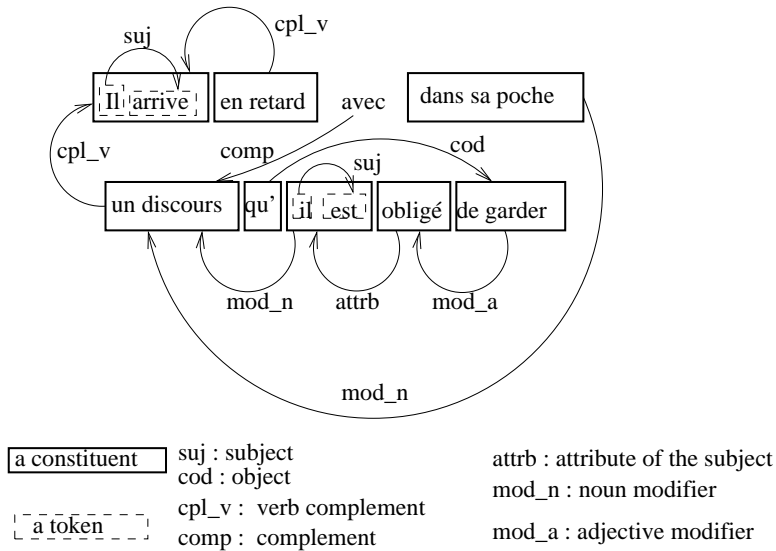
suj
cpl_v
Il arrive
en retard
dans sa poche
avec
cpl_v
comp
cod
suj
un discours
qu'
il
est
obligé
de garder
mod_n
attrb
mod_a
mod_n

a constituent
suj : subject
cod : object
cpl_v : verb complement
comp : complement
a token
attrb : attribute of the subject
mod_n : noun modifier
mod_a : adjective modifier